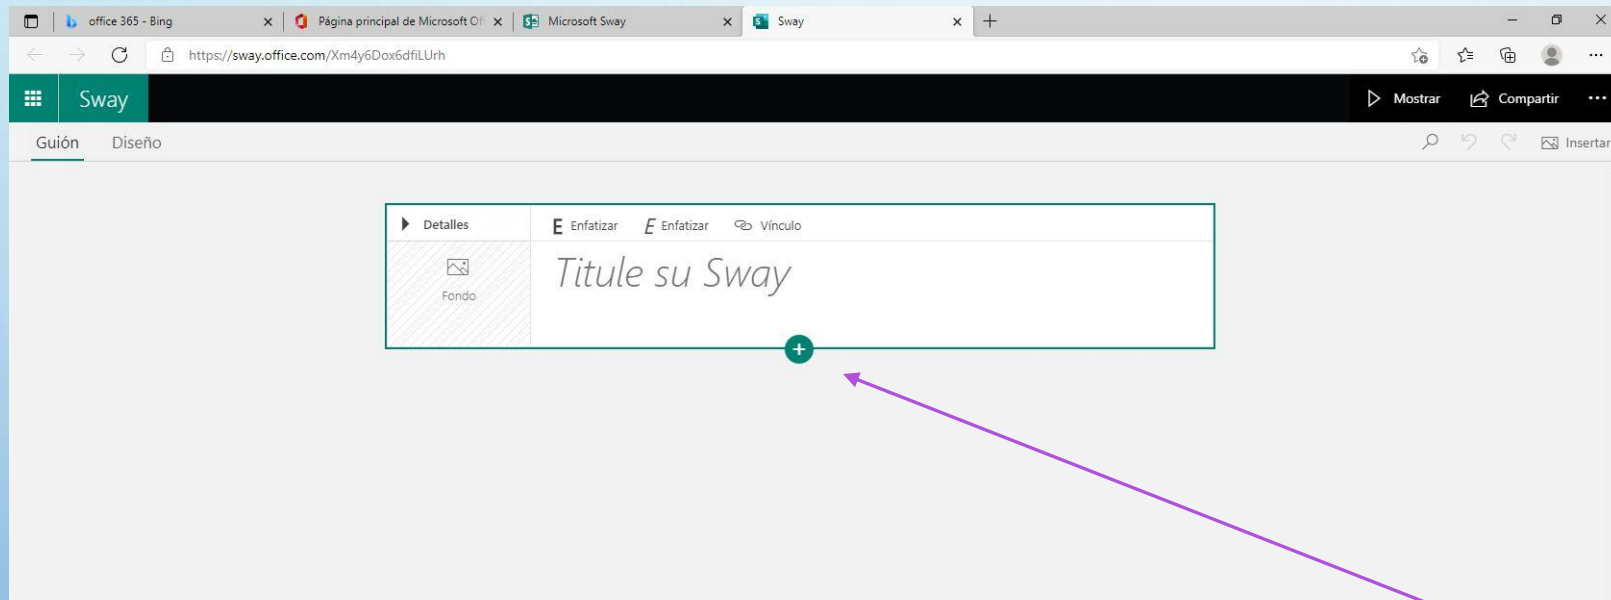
office 365 - Bing
Página principal de Microsoft Of
Microsoft Sway
Sway
https://sway.office.com/Xm4y6Dox6dfiLUrh

Sway
Mostrar
Compartir
...

Guión
Diseño
Insertar

Detalles
E Enfatizar
E Enfatizar
Vínculo
Fondo
Titule su Sway